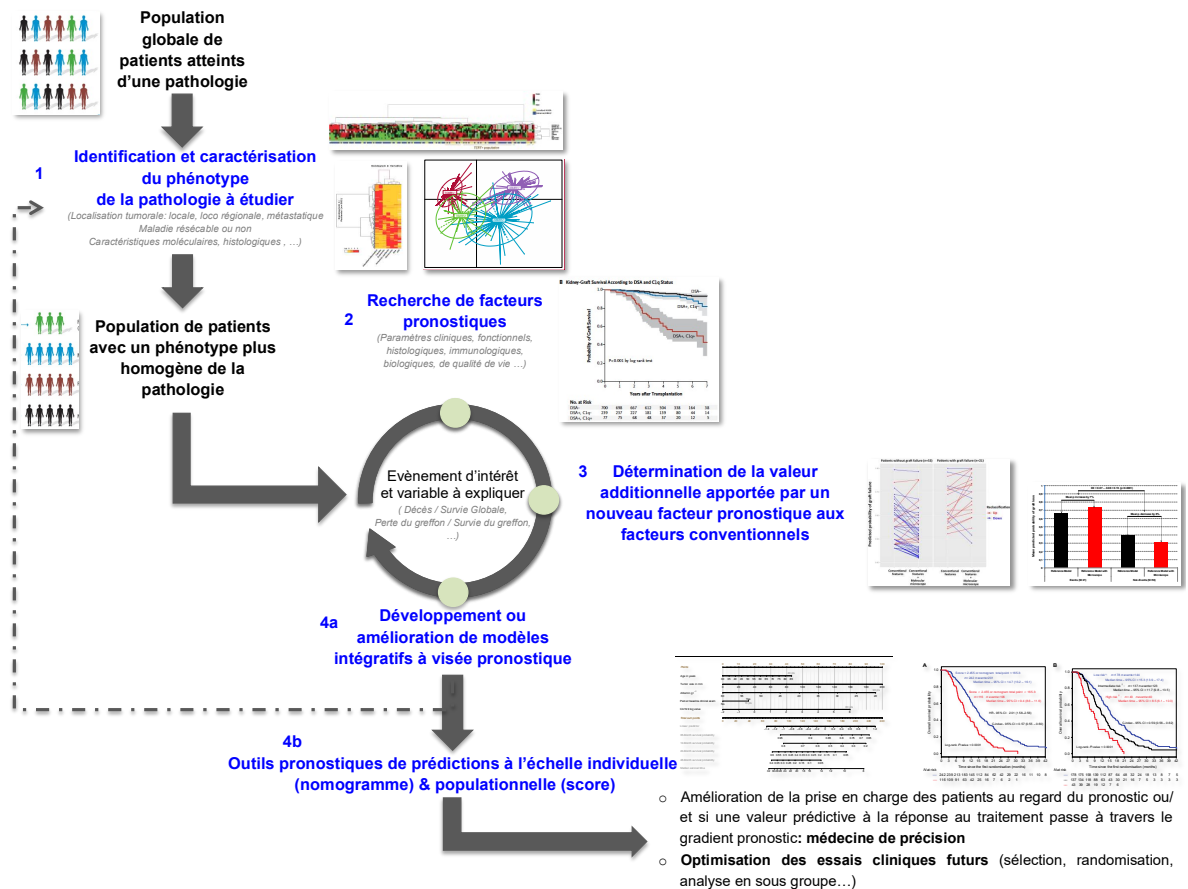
Population globale de patients atteints d'une pathologie

1

Identification et caractérisation du phénotype de la pathologie à étudier

(Localisation tumorale: locale, loco régionale, métastatique
Maladie résécable ou non
Caractéristiques moléculaires, histologiques , …)

Population de patients avec un phénotype plus homogène de la pathologie

2

Recherche de facteurs pronostiques

(Paramètres cliniques, fonctionnels, histologiques, immunologiques, biologiques, de qualité de vie …)

B Kidney-Graft Survival According to DSA and C1q Status

DSA−

DSA+, C1q−

DSA+, C1q+

P<0.001 by log-rank test

Probability of Graft Survival

Years after Transplantation

No. at Risk

| DSA− | 700 | 698 | 667 | 612 | 506 | 338 | 164 | 58 |
|---|---|---|---|---|---|---|---|---|
| DSA+, C1q− | 239 | 237 | 227 | 181 | 179 | 80 | 44 | 14 |
| DSA+, C1q+ | 77 | 75 | 68 | 48 | 37 | 20 | 12 | 5 |

Evènement d'intérêt et variable à expliquer

( Décès / Survie Globale, Perte du greffon / Survie du greffon, …)

3

Détermination de la valeur additionnelle apportée par un nouveau facteur pronostique aux facteurs conventionnels

4a

Développement ou amélioration de modèles intégratifs à visée pronostique

4b

Outils pronostiques de prédictions à l'échelle individuelle (nomogramme) & populationnelle (score)

○ Amélioration de la prise en charge des patients au regard du pronostic ou/ et si une valeur prédictive à la réponse au traitement passe à travers le gradient pronostic: médecine de précision

○ Optimisation des essais cliniques futurs (sélection, randomisation, analyse en sous groupe…)